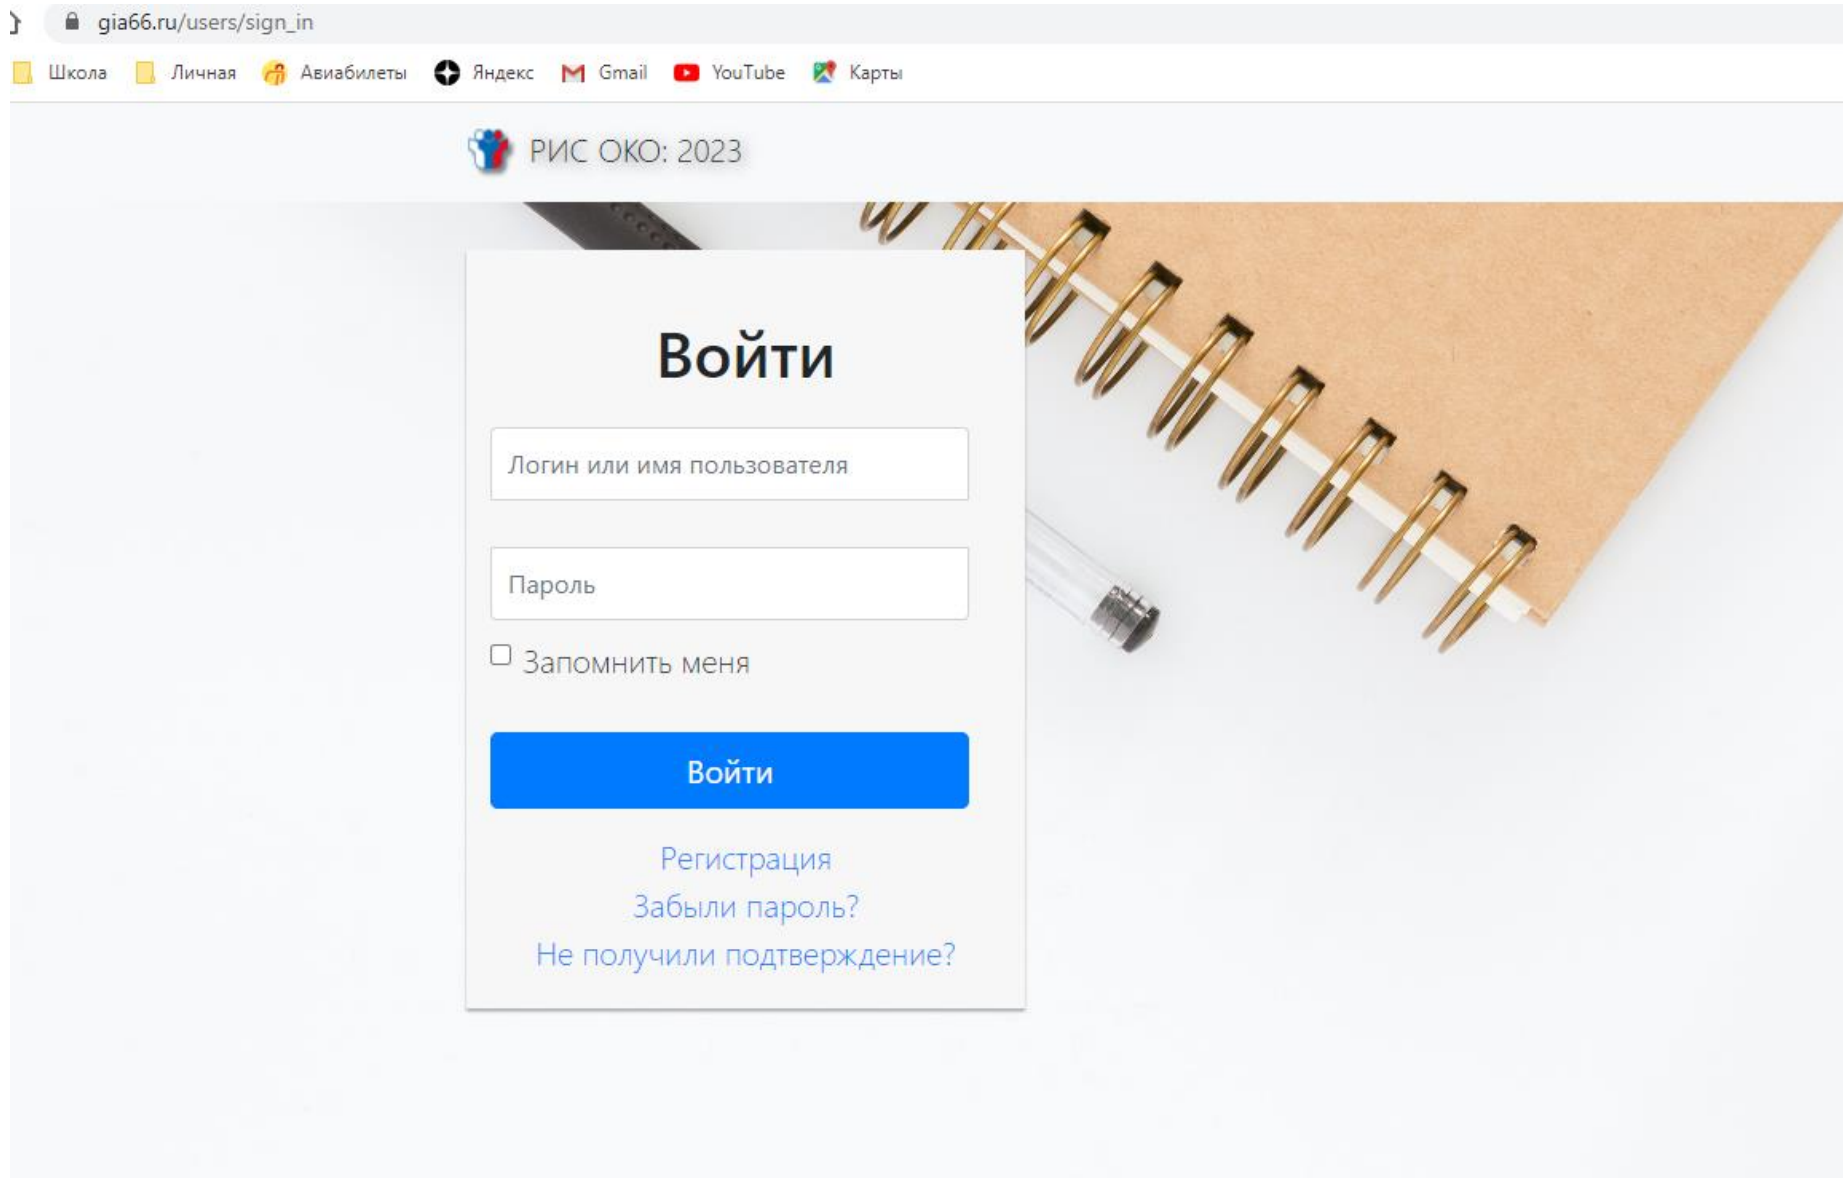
gia66.ru/users/sign_in

Школа Личная Авиабилеты Яндекс Gmail YouTube Карты

РИС ОКО: 2023

Войти

Логин или имя пользователя

Пароль

Запомнить меня

Войти

Регистрация
Забыли пароль?
Не получили подтверждение?